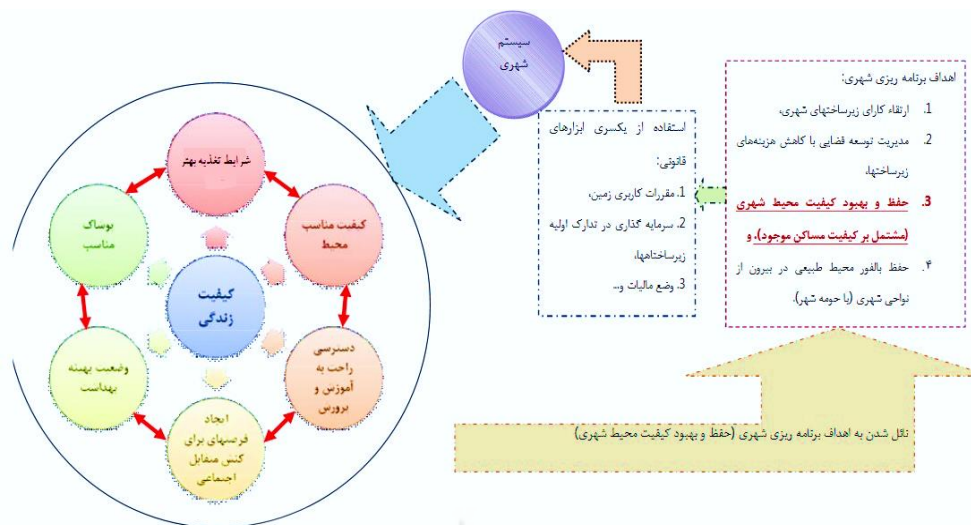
سیستم شهری

اهداف برنامه ریزی شهری:

1. ارتقاء کارای زیرساختهای شهری،

2. مدیریت توسعه فضایی با کاهش هزینه‌های زیرساختها،

3. حفظ و بهبود کیفیت محیط شهری (مشتمل بر کیفیت مساکن موجود)، و

۴. حفظ بالفور محیط طبیعی در بیرون از نواحی شهری (یا حومه شهر).

استفاده از یکسری ابزارهای قانونی:

1. مقررات کاربری زمین،

2. سرمایه گذاری در تدارک اولیه زیرساختاماها،

3. وضع مالیات و...

نائل شدن به اهداف برنامه ریزی شهری (حفظ و بهبود کیفیت محیط شهری)

کیفیت زندگی

شرایط تغذیه بهتر

کیفیت مناسب محیط

دسترسی راحت به آموزش و پرورش

ایجاد فرصتهای برای کنش متقابل اجتماعی

وضعیت بهینه بهداشت

پوشاک مناسب